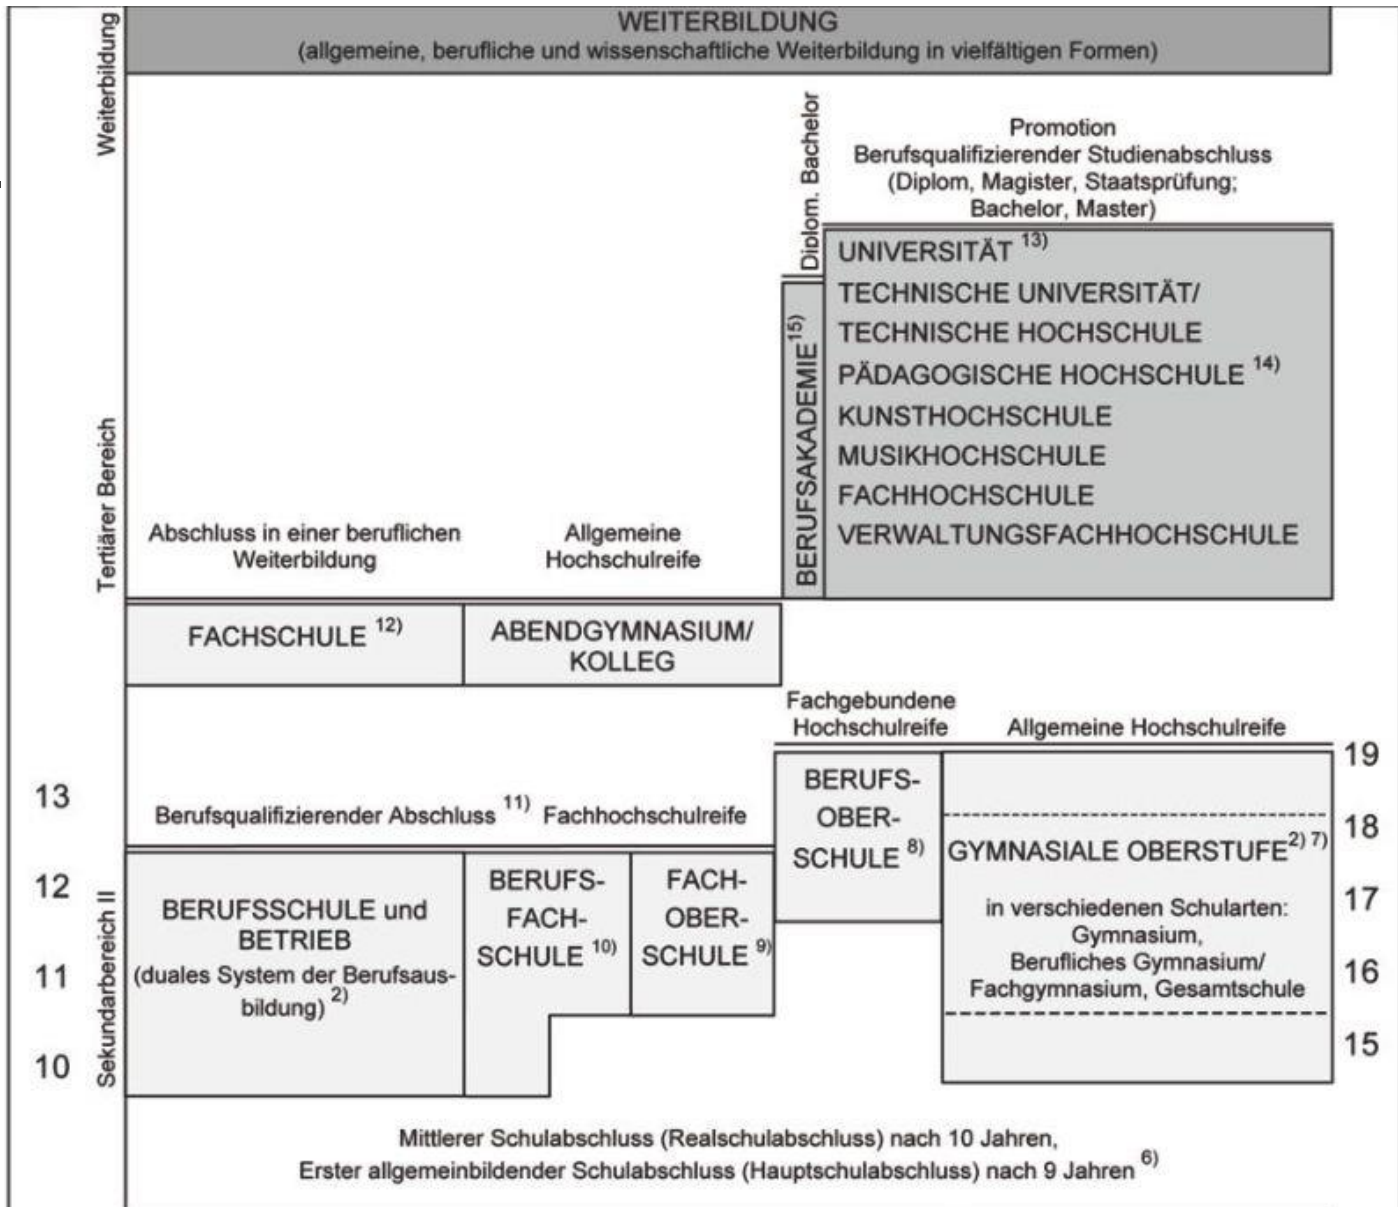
Weiterbildung

WEITERBILDUNG
(allgemeine, berufliche und wissenschaftliche Weiterbildung in vielfältigen Formen)

Diplom. Bachelor

Promotion
Berufsqualifizierender Studienabschluss
(Diplom, Magister, Staatsprüfung;
Bachelor, Master)

Tertiärer Bereich

BERUFSAKADEMIE$^{15)}$

UNIVERSITÄT $^{13)}$
TECHNISCHE UNIVERSITÄT/
TECHNISCHE HOCHSCHULE
PÄDAGOGISCHE HOCHSCHULE $^{14)}$
KUNSTHOCHSCHULE
MUSIKHOCHSCHULE
FACHHOCHSCHULE
VERWALTUNGSFACHHOCHSCHULE

Abschluss in einer beruflichen Weiterbildung

Allgemeine Hochschulreife

FACHSCHULE $^{12)}$

ABENDGYMNASIUM/ KOLLEG

Fachgebundene Hochschulreife

Allgemeine Hochschulreife

19

13

Berufsqualifizierender Abschluss $^{11)}$ Fachhochschulreife

BERUFS-OBER-SCHULE $^{8)}$

18

GYMNASIALE OBERSTUFE$^{2) 7)}$

12

Sekundarbereich II

BERUFSSCHULE und BETRIEB (duales System der Berufsausbildung) $^{2)}$

BERUFS-FACH-SCHULE $^{10)}$

FACH-OBER-SCHULE $^{9)}$

17

in verschiedenen Schularten:
Gymnasium,
Berufliches Gymnasium/
Fachgymnasium, Gesamtschule

11

16

10

15

Mittlerer Schulabschluss (Realschulabschluss) nach 10 Jahren,
Erster allgemeinbildender Schulabschluss (Hauptschulabschluss) nach 9 Jahren $^{6)}$